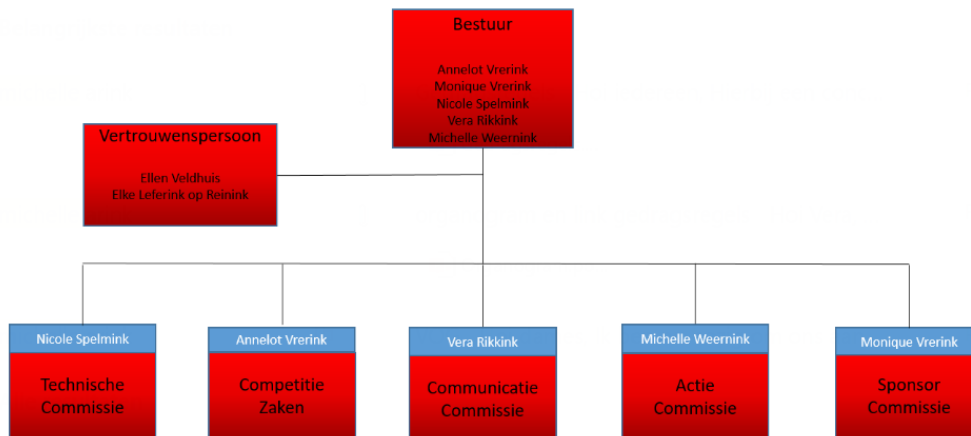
Bestuur

Annelot Vrerink
Monique Vrerink
Nicole Spelmink
Vera Rikkink
Michelle Weernink

Vertrouwenspersoon

Ellen Veldhuis
Elke Leferink op Reinink

Nicole Spelmink

Technische Commissie

Annelot Vrerink

Competitie Zaken

Vera Rikkink

Communicatie Commissie

Michelle Weernink

Actie Commissie

Monique Vrerink

Sponsor Commissie